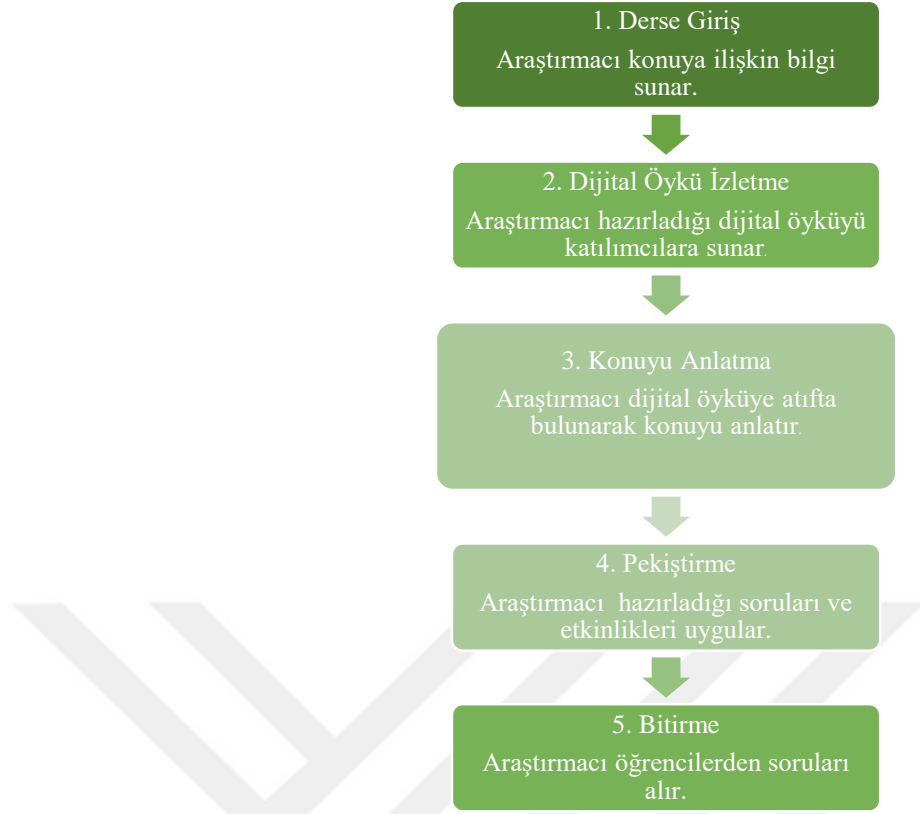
1. Derse Giriş

Araştırmacı konuya ilişkin bilgi sunar.

2. Dijital Öykü İzletme

Araştırmacı hazırladığı dijital öyküyü katılımcılara sunar.

3. Konuyu Anlatma

Araştırmacı dijital öyküye atıfta bulunarak konuyu anlatır.

4. Pekiştirme

Araştırmacı hazırladığı soruları ve etkinlikleri uygular.

5. Bitirme

Araştırmacı öğrencilerden soruları alır.